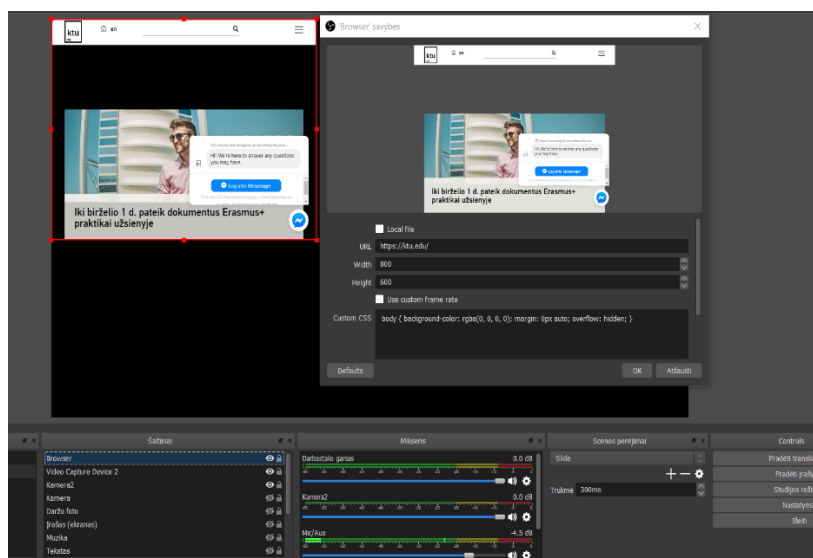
ktu en

Hi! We're here to answer any questions you may have.

Log into Messenger

Iki birželio 1 d. pateik dokumentus Erasmus+ praktikai užsienyje

'Browser' savybės

ktu en

Hi! We're here to answer any questions you may have.

Log into Messenger

Iki birželio 1 d. pateik dokumentus Erasmus+ praktikai užsienyje

Local file

URL https://ktu.edu/

Width 800

Height 600

Use custom frame rate

Custom CSS body { background-color: rgba(0, 0, 0, 0); margin: 0px auto; overflow: hidden; }

Defaults

OK Atšaukti

Šaltiniai

Browser
Video Capture Device 2
Kamera2
Kamera
Darbo foto
Įrašas (ekranas)
Muzika
Tekstas

Mikseris

Darbastalio garsas 0.0 dB
Kamera2 0.0 dB
Mic/Aux -4.5 dB

Scenos perėjimai

Slide

Trukmė 300ms

Controls

Pradėti transl
Pradėti įrašy
Studijos reži
Nustatym
Išeiti